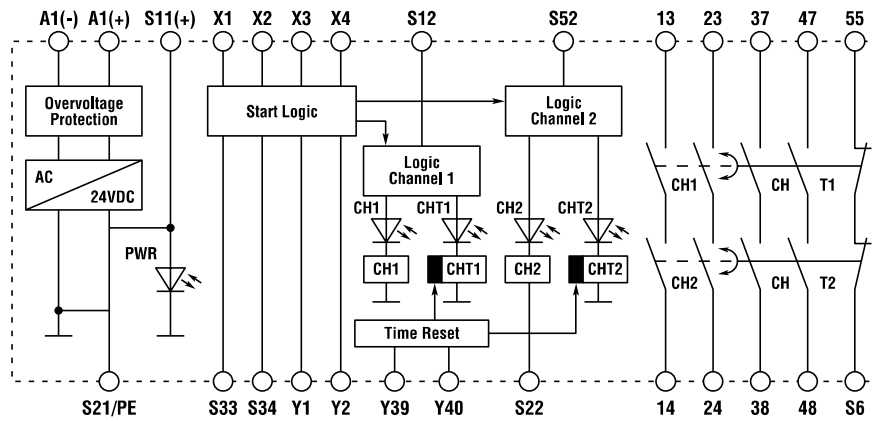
A1(-) A1(+) S11(+) X1 X2 X3 X4 S12 S52 13 23 37 47 55

Overvoltage Protection

AC

24VDC

PWR

Start Logic

Logic Channel 1

Logic Channel 2

CH1 CHT1 CH2 CHT2

CH1 CHT1 CH2 CHT2

Time Reset

CH1 CH T1

CH2 CH T2

S21/PE S33 S34 Y1 Y2 Y39 Y40 S22 14 24 38 48 S6